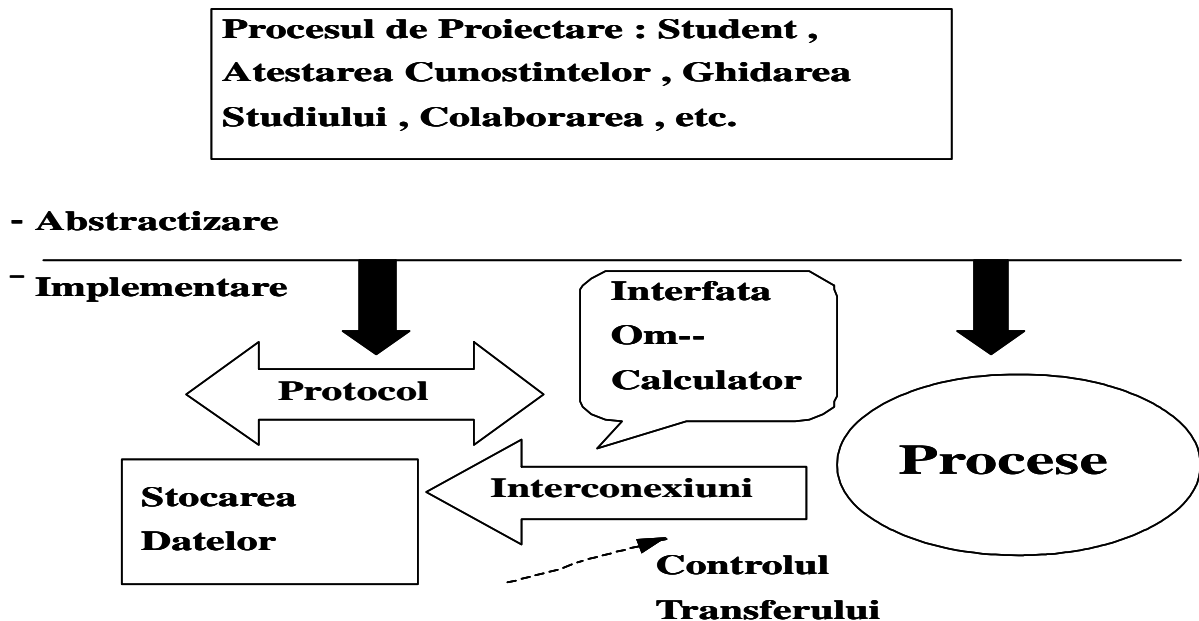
Procesul de Proiectare : Student , Atestarea Cunostintelor , Ghidarea Studiului , Colaborarea , etc.

- Abstractizare

- Implementare

Interfata Om-- Calculator

Protocol

Procese

Stocarea Datelor

Interconexiuni

Controlul Transferului